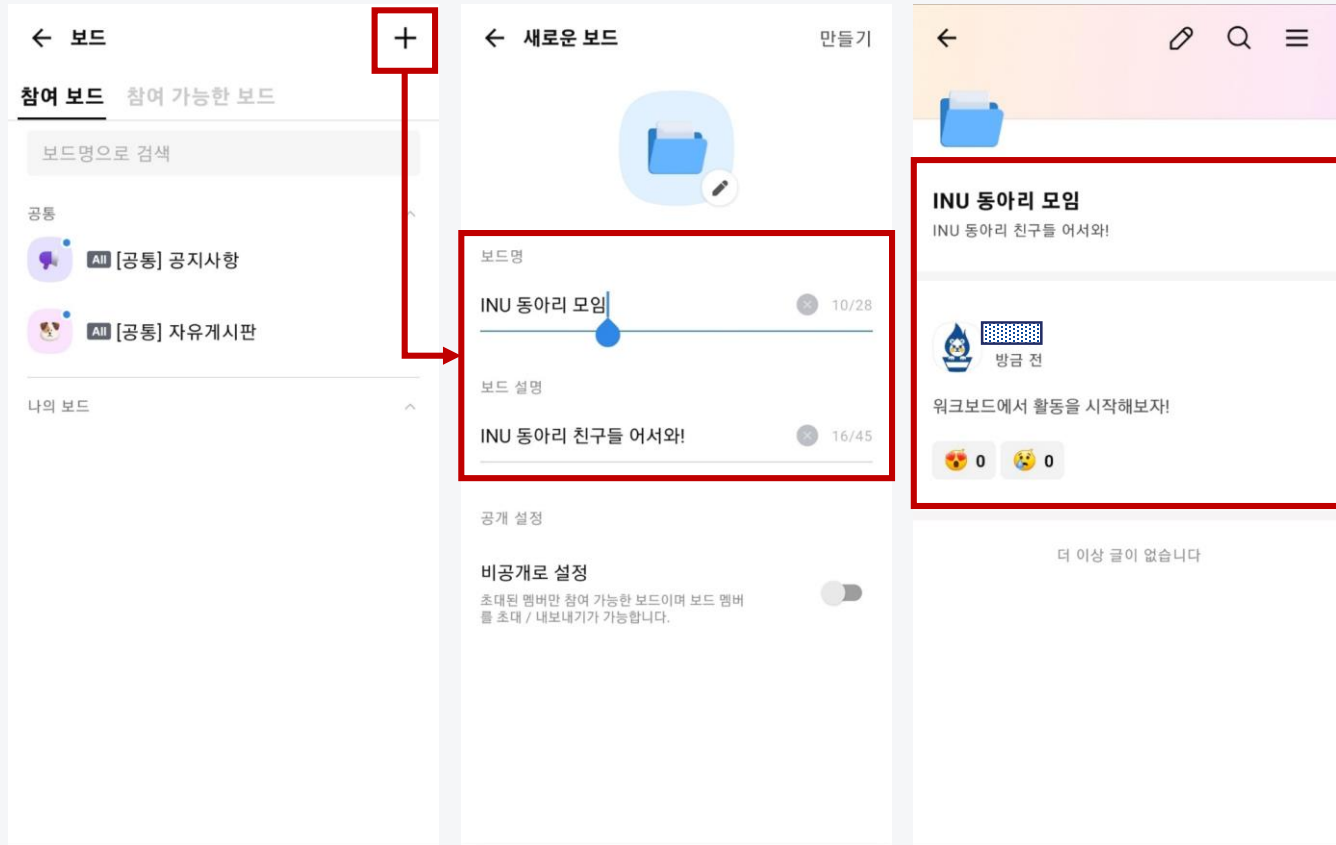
← 보드 +

참여 보드 참여 가능한 보드

보드명으로 검색

공통

All [공통] 공지사항

All [공통] 자유게시판

나의 보드

← 새로운 보드 만들기

보드명

INU 동아리 모임 10/28

보드 설명

INU 동아리 친구들 어서와! 16/45

공개 설정

비공개로 설정

초대된 멤버만 참여 가능한 보드이며 보드 멤버를 초대 / 내보내기가 가능합니다.

←

INU 동아리 모임

INU 동아리 친구들 어서와!

방금 전

워크보드에서 활동을 시작해보자!

0 0

더 이상 글이 없습니다